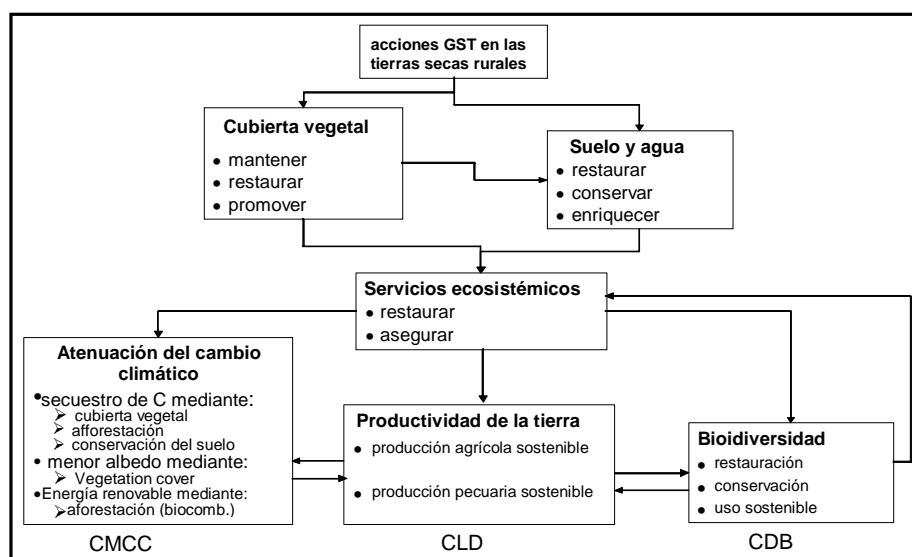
acciones GST en las tierras secas rurales

Cubierta vegetal
- mantener
- restaurar
- promover

Suelo y agua
- restaurar
- conservar
- enriquecer

Servicios ecosistémicos
- restaurar
- asegurar

Atenuación del cambio climático
- secuestro de C mediante:
  - cubierta vegetal
  - afforestación
  - conservación del suelo
- menor albedo mediante:
  - Vegetation cover
- Energía renovable mediante:
  - aforestación (biocomb.)

Productividad de la tierra
- producción agrícola sostenible
- producción pecuaria sostenible

Bioidiversidad
- restauración
- conservación
- uso sostenible

CMCC

CLD

CDB